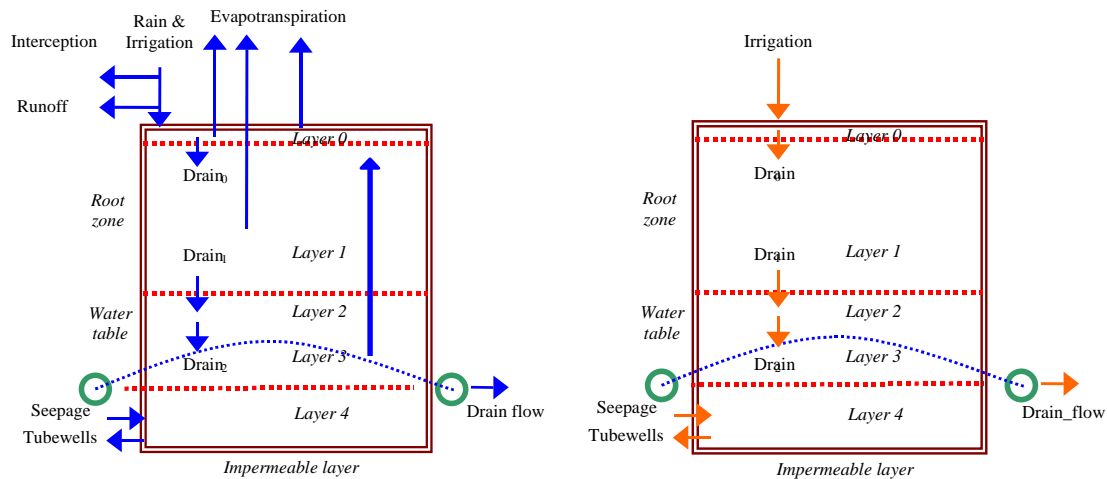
Rain & Irrigation

Evapotranspiration

Interception

Runoff

Layer 0

$Drain_0$

Root zone

$Drain_1$

Layer 1

Layer 2

Water table

Layer 3

$Drain_2$

Seepage

Tubewells

Layer 4

Drain flow

Impermeable layer

Irrigation

Layer 0

Drain

Root zone

Drain

Layer 1

Layer 2

Water table

Layer 3

Drain

Seepage

Tubewells

Layer 4

Drain_flow

Impermeable layer